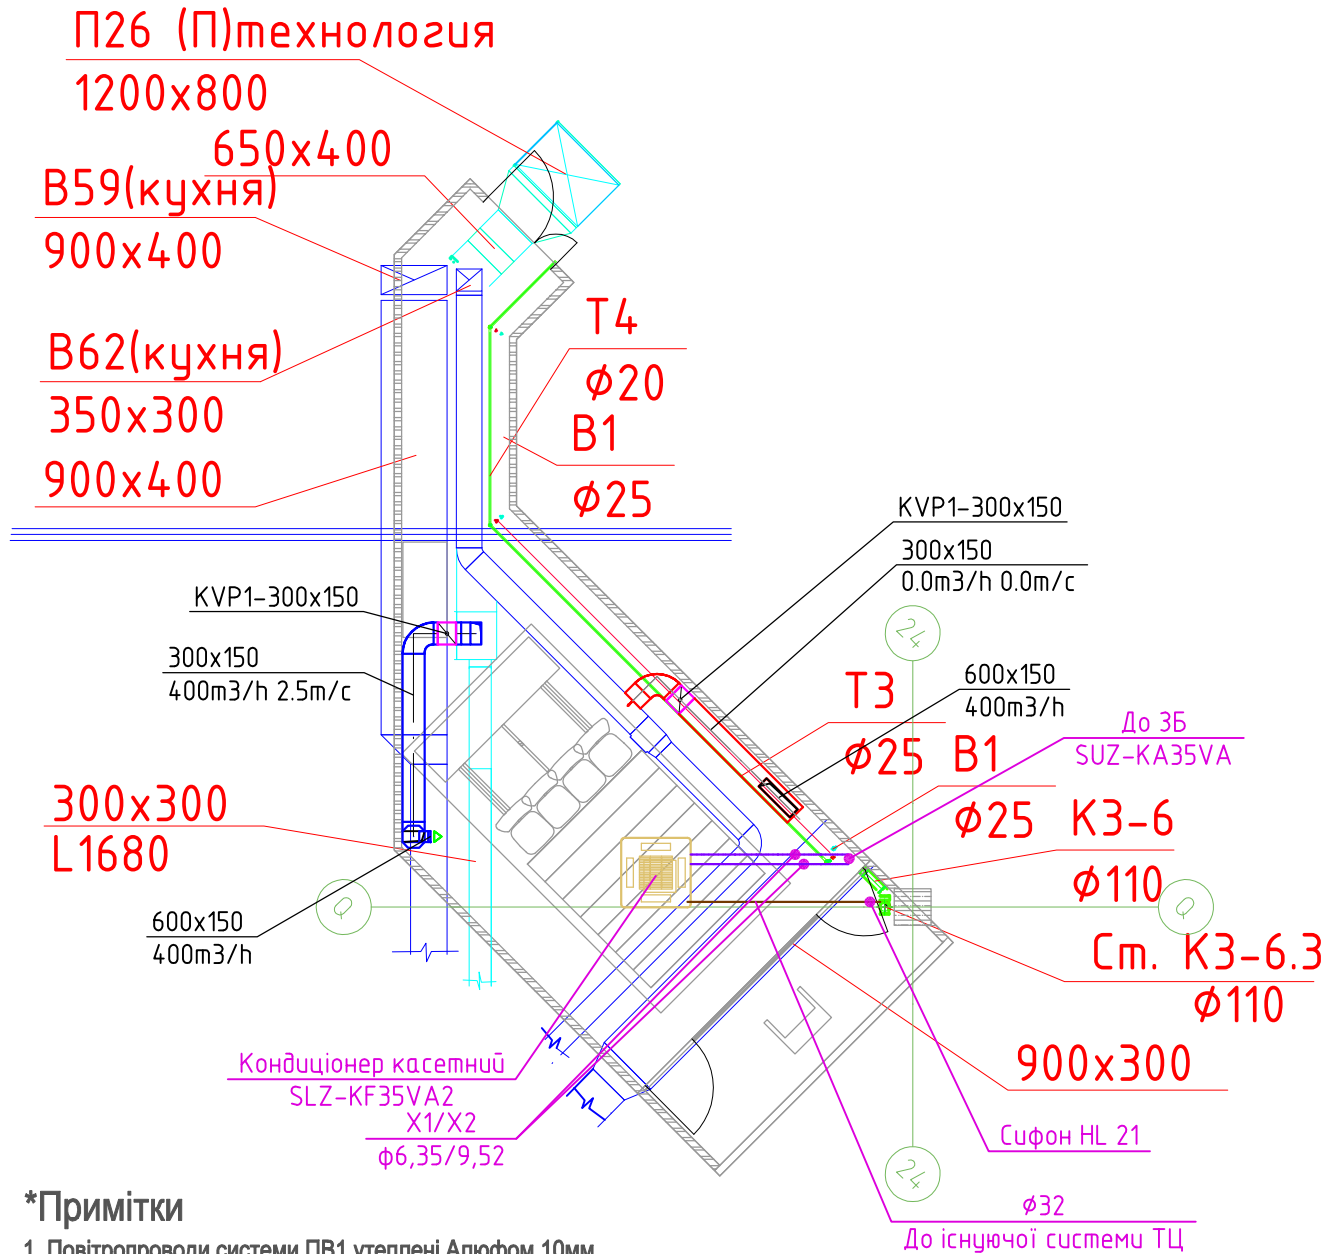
П26 (П)технология
1200x800
650x400
В59(кухня)
900x400
В62(кухня)
350x300
900x400
Т4
ϕ20
В1
ϕ25
KVP1-300x150
300x150
0.0m3/h 0.0m/c
KVP1-300x150
300x150
400m3/h 2.5m/c
Т3
600x150
400m3/h
До ЗБ
SUZ-KA35VA
ϕ25 В1
ϕ25 К3-6
ϕ110
300x300
L1680
600x150
400m3/h
Q
Q
24
24
Ст. К3-6.3
ϕ110
900x300
Кондиціонер касетний
SLZ-KF35VA2
X1/X2
ϕ6,35/9,52
Сифон HL 21
ϕ32
До існуючої системи ТЦ
*Примітки
1. Повітропроводи системи ПВ1 утеплені Алюфом 10мм